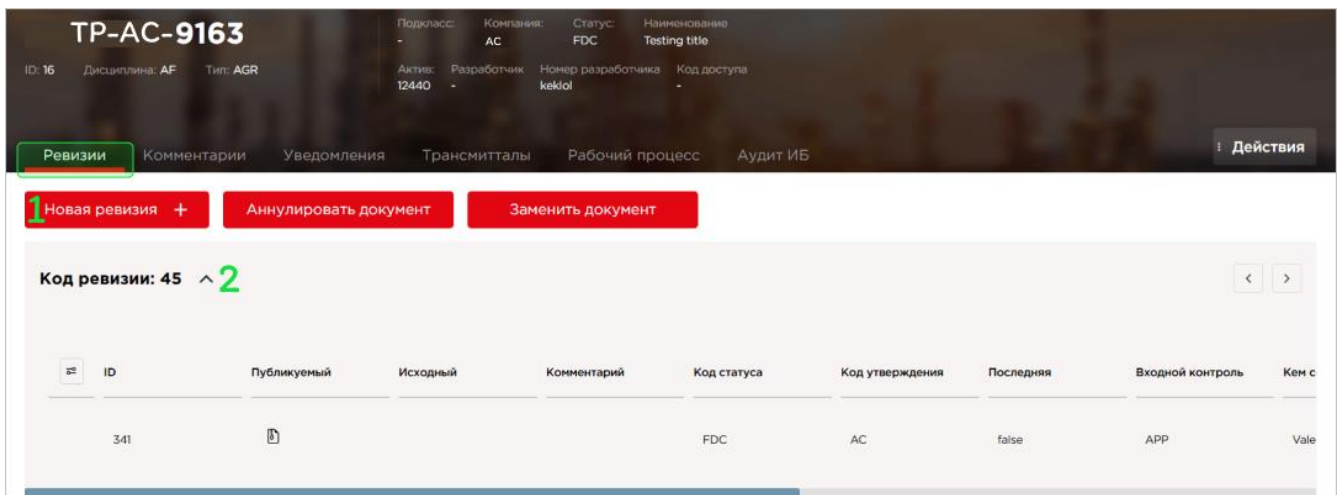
TP-AC-9163

ID: 16 Дисциплина: AF Тип: AGR

Подкласс: - Компания: AC Статус: FDC Наименование Testing title

Актив: 12440 Разработчик - Номер разработчика keklol Код доступа -

Ревизии Комментарии Уведомления Трансмиттали Рабочий процесс Аудит ИБ

⁝ Действия

1 Новая ревизия +

Аннулировать документ

Заменить документ

Код ревизии: 45 ^ 2

‹ ›

| ID | Публикуемый | Исходный | Комментарий | Код статуса | Код утверждения | Последняя | Входной контроль | Кем с |
|---|---|---|---|---|---|---|---|---|
| 341 | | | | FDC | AC | false | APP | Vale |